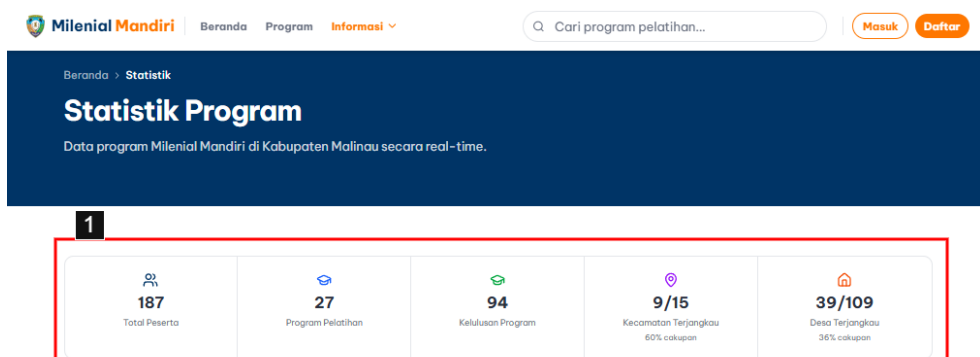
Milenial Mandiri | Beranda | Program | Informasi

Cari program pelatihan...

Masuk | Daftar

Beranda > Statistik

Statistik Program

Data program Milenial Mandiri di Kabupaten Malinau secara real-time.

1

| 187 | 27 | 94 | 9/15 | 39/109 |
|---|---|---|---|---|
| Total Peserta | Program Pelatihan | Kelulusan Program | Kecamatan Terjangkau | Desa Terjangkau |
| | | | 60% cakupan | 36% cakupan |